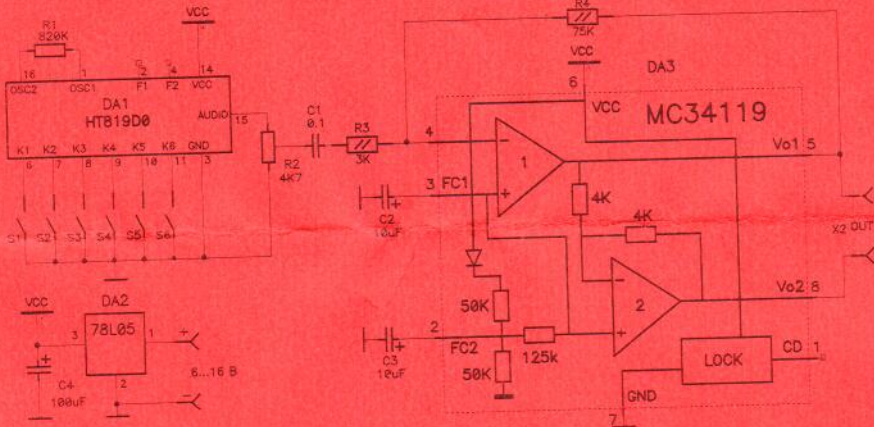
R1
820K
VCC
16
1
2
4
14
OSC2
OSC1
F1
F2
VCC
DA1
HT819D0
AUDIO
15
K1
K2
K3
K4
K5
K6
GND
6
7
8
9
10
11
3
S1
S2
S3
S4
S5
S6
R2
4K7
C1
0.1
R3
3K
R4
75K
VCC
6
DA3
VCC
MC34119
4
1
Vo1 5
3 FC1
C2
10uF
4K
4K
X2 OUT
2
Vo2 8
50K
2
FC2
125k
C3
10uF
50K
LOCK
CD 1
GND
7
VCC
DA2
3
78L05
1
2
C4
100uF
+
-
6...16 B